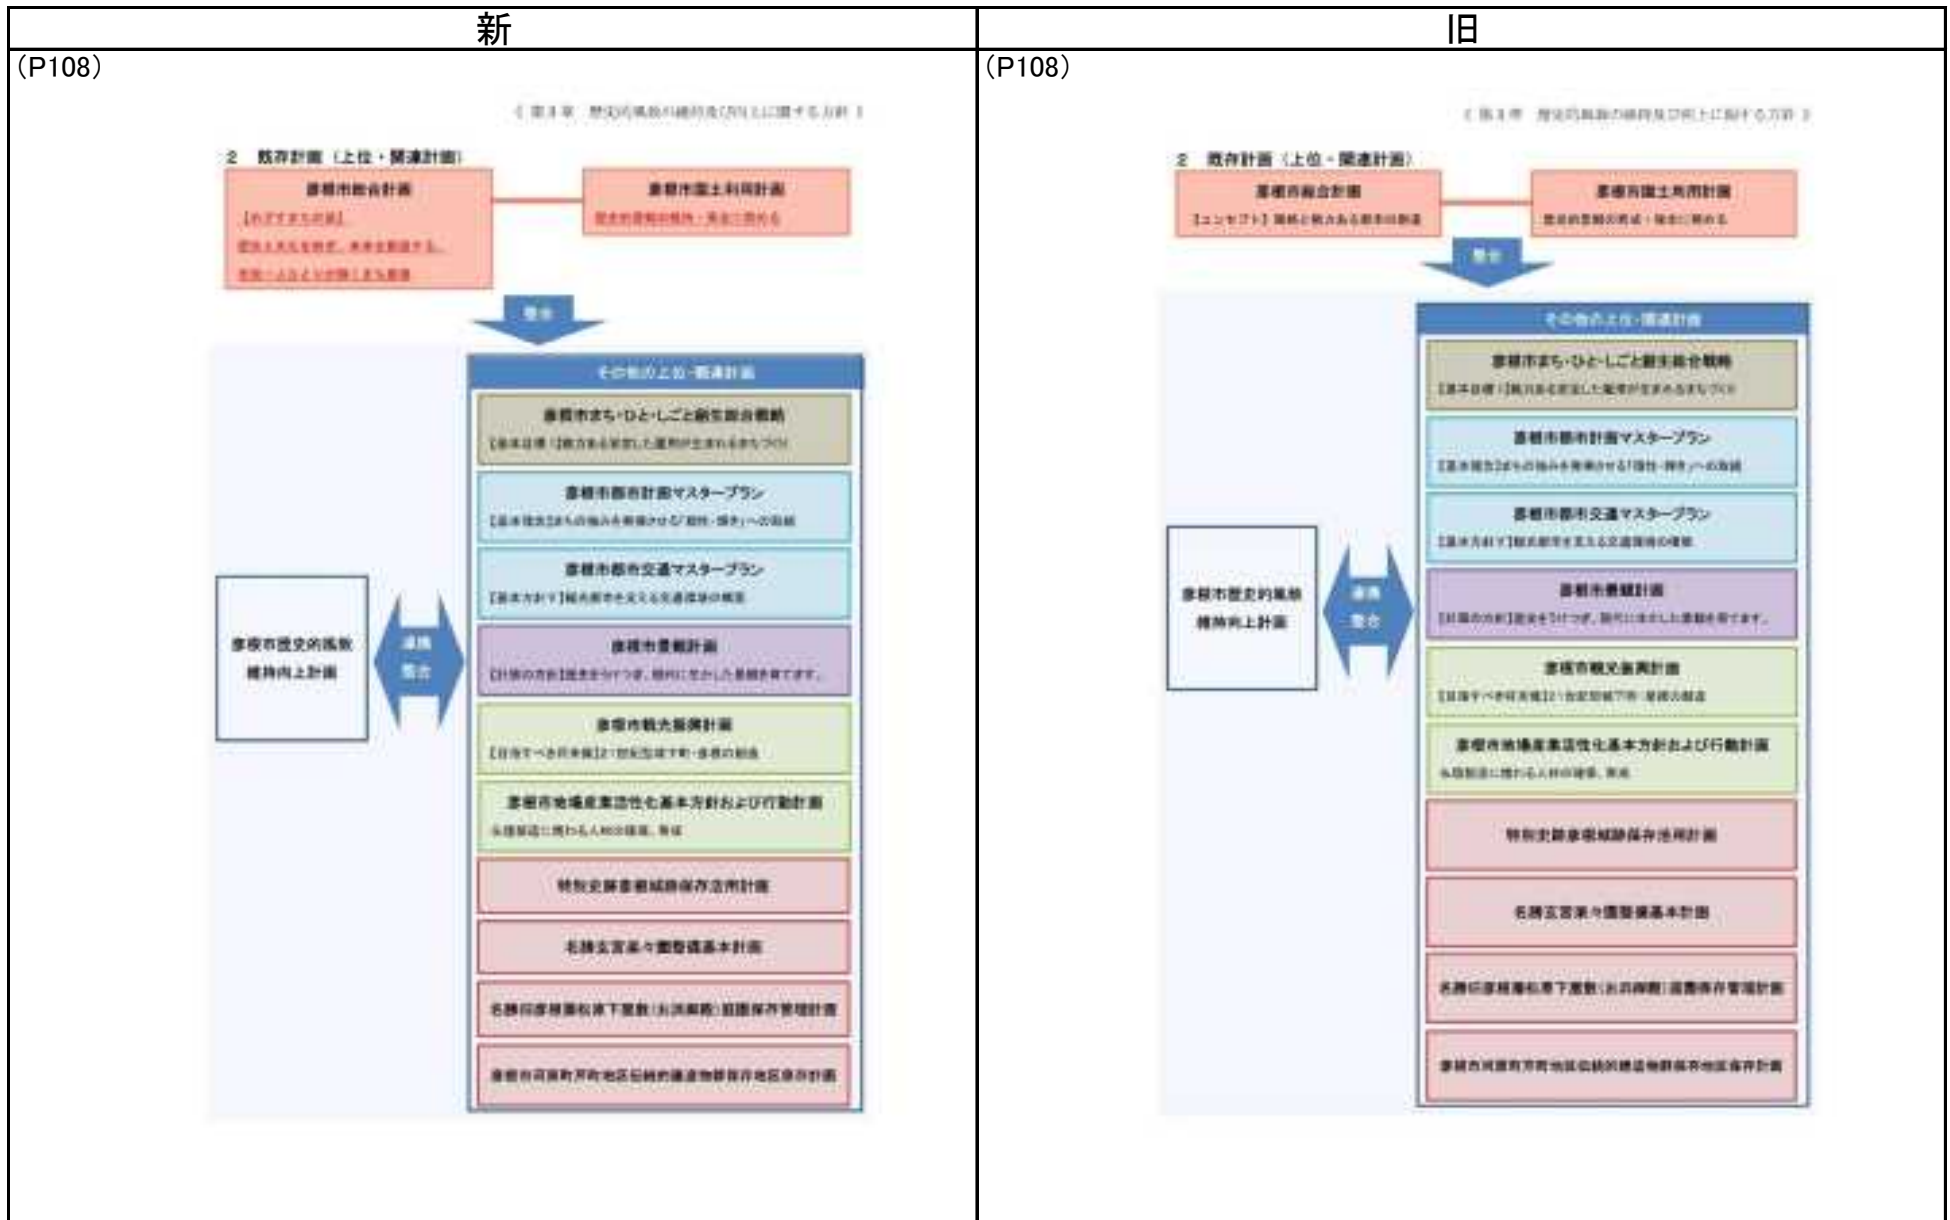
| 新 | 旧 |
|---|---|
| (P108) | (P108) |

〈 第3章 歴史的風致の維持及び向上に関する方針 〉

2 既存計画（上位・関連計画）

彦根市総合計画

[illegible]

彦根市国土利用計画

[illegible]

整合

その他の上位・関連計画

彦根市まち・ひと・しごと創生総合戦略

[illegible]

彦根市都市計画マスタープラン

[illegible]

彦根市都市交通マスタープラン

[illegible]

彦根市景観計画

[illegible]

彦根市観光振興計画

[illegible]

彦根市地場産業活性化基本方針および行動計画

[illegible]

特別史跡彦根城跡保存活用計画

名勝玄宮楽々園整備基本計画

名勝旧彦根藩松原下屋敷（お浜御殿）庭園保存管理計画

彦根市河原町芹町地区伝統的建造物群保存地区保存計画

彦根市歴史的風致維持向上計画

連携

整合

〈 第3章 歴史的風致の維持及び向上に関する方針 〉

2 既存計画（上位・関連計画）

彦根市総合計画

【コンセプト】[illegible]

彦根市国土利用計画

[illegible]

整合

その他の上位・関連計画

彦根市まち・ひと・しごと創生総合戦略

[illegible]

彦根市都市計画マスタープラン

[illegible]

彦根市都市交通マスタープラン

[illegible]

彦根市景観計画

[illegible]

彦根市観光振興計画

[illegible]

彦根市地場産業活性化基本方針および行動計画

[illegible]

特別史跡彦根城跡保存活用計画

名勝玄宮楽々園整備基本計画

名勝旧彦根藩松原下屋敷（お浜御殿）庭園保存管理計画

彦根市河原町芹町地区伝統的建造物群保存地区保存計画

彦根市歴史的風致維持向上計画

連携

整合